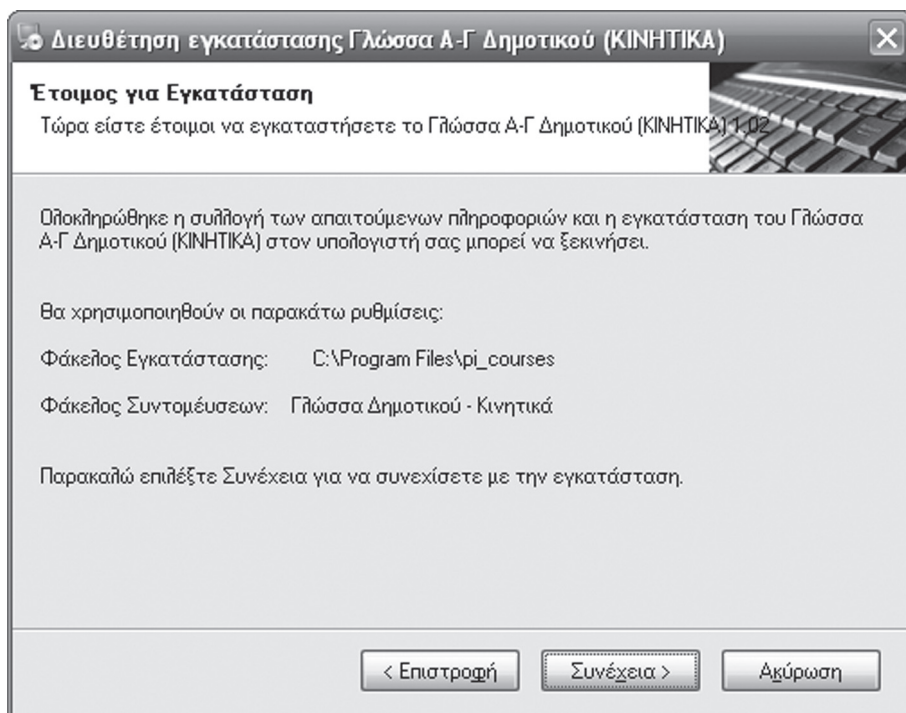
Διευθέτηση εγκατάστασης Γλώσσα Α-Γ Δημοτικού (ΚΙΝΗΤΙΚΑ)

Έτοιμος για Εγκατάσταση

Τώρα είστε έτοιμοι να εγκαταστήσετε το Γλώσσα Α-Γ Δημοτικού (ΚΙΝΗΤΙΚΑ) 1.02

Ολοκληρώθηκε η συλλογή των απαιτούμενων πληροφοριών και η εγκατάσταση του Γλώσσα Α-Γ Δημοτικού (ΚΙΝΗΤΙΚΑ) στον υπολογιστή σας μπορεί να ξεκινήσει.

Θα χρησιμοποιηθούν οι παρακάτω ρυθμίσεις:

Φάκελος Εγκατάστασης: C:\Program Files\pi_courses

Φάκελος Συντομεύσεων: Γλώσσα Δημοτικού - Κινητικά

Παρακαλώ επιλέξτε Συνέχεια για να συνεχίσετε με την εγκατάσταση.

< Επιστροφή | Συνέχεια > | Ακύρωση